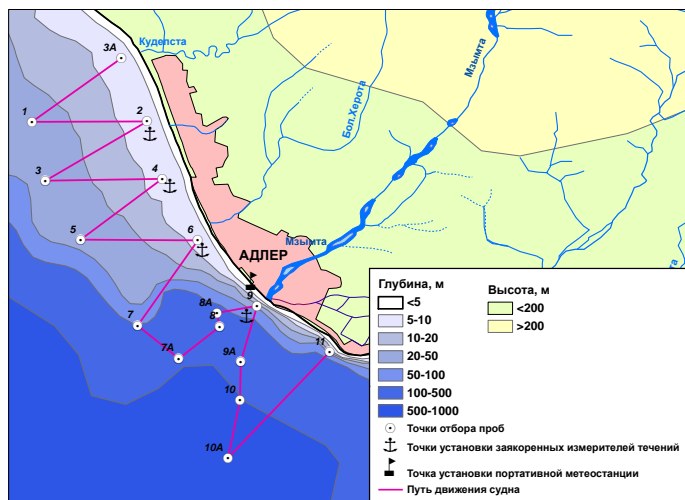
Кудепста
3А
1
2
3
4
5
6
7
7А
8А
8
9
9А
10
10А
11
АДЛЕР
Мзымта
Бол.Херота
Мзымта

Глубина, м
<5
5-10
10-20
20-50
50-100
100-500
500-1000

Высота, м
<200
>200

Точки отбора проб
Точки установки заякоренных измерителей течений
Точка установки портативной метеостанции
Путь движения судна